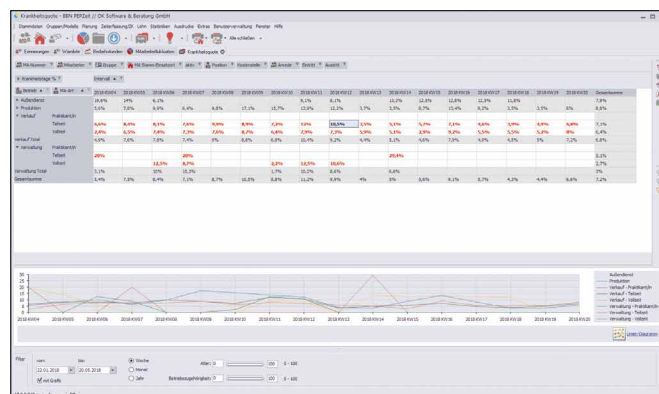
Krankheitsquote - BBN PEPZeit // OK Software & Beratung GmbH

Stammdaten Gruppen/Modelle Planung Zeiterfassung/DI Lohn Statistiken Ausdrucke Extras Benutzer-verwaltung Fenster Hilfe

Alle schließen

Einmeldungen Urlaube Fehlzeiten Mitarbeiterfehlzeiten Krankheitsquote

Mit-Nummer Mitarbeiter Gruppe Mit Daten (Einsatzort) aktiv Position Kostenstelle Anrede Betrieb Austritt

Krankheitstage % Intervall

Betrieb Mit-Art

| | | 2018-KW04 | 2018-KW05 | 2018-KW06 | 2018-KW07 | 2018-KW08 | 2018-KW09 | 2018-KW10 | 2018-KW11 | 2018-KW12 | 2018-KW13 | 2018-KW14 | 2018-KW15 | 2018-KW16 | 2018-KW17 | 2018-KW18 | 2018-KW19 | 2018-KW20 | Gesamtsumme |
|---|---|---|---|---|---|---|---|---|---|---|---|---|---|---|---|---|---|---|---|
| Außendienst | | 10,6% | 14% | 6,1% | | | | | 9,1% | 8,1% | | 13,3% | 12,6% | 12,6% | 12,3% | 11,8% | | | 7,9% |
| Produktion | | 5,5% | 7,0% | 6,9% | 6,4% | 9,8% | 17,1% | 15,7% | 13,9% | 11,2% | 3,7% | 3,5% | 8,7% | 13,4% | 8,2% | 3,3% | 5% | | 8,8% |
| Verkauf | Praktikant/in | | | | | | | | | | | | | | | | | | |
| | Teilzeit | 6,6% | 6,6% | 8,1% | 7,6% | 9,9% | 9,9% | 7,2% | 10% | 10,5% | 5,5% | 5,1% | 5,7% | 7,1% | 4,6% | 5,9% | 4,9% | 6,8% | 7,1% |
| | Vollzeit | 2,0% | 6,5% | 7,4% | 7,3% | 7,6% | 8,7% | 6,4% | 7,9% | 7,3% | 5,0% | 5,1% | 2,9% | 8,2% | 5,5% | 5,2% | 8% | | 6,4% |
| Verkauf Total | | 4,0% | 7,0% | 7,8% | 7,4% | 9% | 8,4% | 6,8% | 10,4% | 9,2% | 4,4% | 5,1% | 4,6% | 7,0% | 4,0% | 4,5% | 5% | 7,2% | 6,8% |
| Verwaltung | Praktikant/in | | | | | | | | | | | | | | | | | | |
| | Teilzeit | 20% | | | 20% | | | | | | | 29,4% | | | | | | | 6,1% |
| | Vollzeit | | | 12,5% | 8,7% | | | 2,2% | 13,5% | 10,6% | | | | | | | | | 2,7% |
| Verwaltung Total | | 5,1% | | 10% | 10,3% | | | 1,7% | 10,2% | 8,6% | | 5,1% | | | | | | | 3% |
| Gesamtsumme | | 5,4% | 7,8% | 8,4% | 7,1% | 8,7% | 10,8% | 8,8% | 11,2% | 9,9% | 4% | 8% | 8,6% | 9,1% | 5,7% | 4,3% | 4,4% | 6,6% | 7,2% |

30 25 20 15 10 5 0

2018-KW04 2018-KW05 2018-KW06 2018-KW07 2018-KW08 2018-KW09 2018-KW10 2018-KW11 2018-KW12 2018-KW13 2018-KW14 2018-KW15 2018-KW16 2018-KW17 2018-KW18 2018-KW19 2018-KW20

Außendienst
Produktion
Verkauf - Praktikant/in
Verkauf - Teilzeit
Verkauf - Vollzeit
Verwaltung - Praktikant/in
Verwaltung - Teilzeit
Verwaltung - Vollzeit

Linien-Diagramm

Filter
vom 22.01.2018 bis 20.05.2018
mit Grafik
Woche
Monat
Jahr
Alter: 0 100 0 - 100
Betriebszugehörigkeit: 0 100 0 - 100